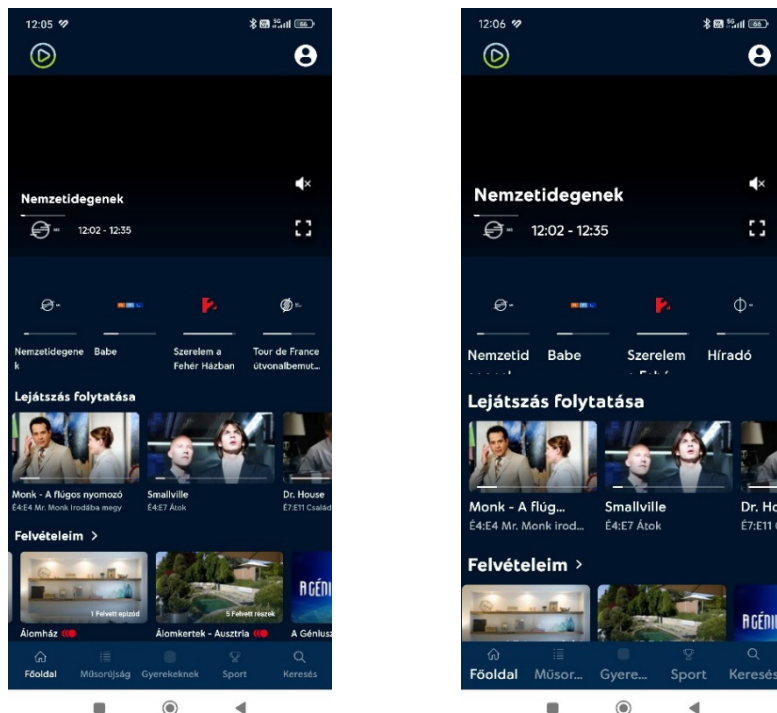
12:05

Nemzetidegenek
12:02 - 12:35

Nemzetidegenek
Babe
Szerelem a Fehér Házban
Tour de France útvonalbemut...

Lejátszás folytatása

Monk - A flúgos nyomozó
É4:E4 Mr. Monk Irodába megy
Smallville
É4:E7 Átok
Dr. House
É7:E11 Család

Felvételeim >

1 Felvett epizód
Álomház
5 Felvett részek
Álomkertek - Ausztria
AGÉNI
A Géniusz

Főoldal
Műsorújság
Gyerekeknek
Sport
Keresés

12:06

Nemzetidegenek
12:02 - 12:35

Nemzetid
Babe
Szerelem
Híradó

Lejátszás folytatása

Monk - A flúg...
É4:E4 Mr. Monk irod...
Smallville
É4:E7 Átok
Dr. Ho
É7:E11

Felvételeim >

AGÉNI

Főoldal
Műsor...
Gyere...
Sport
Keresés